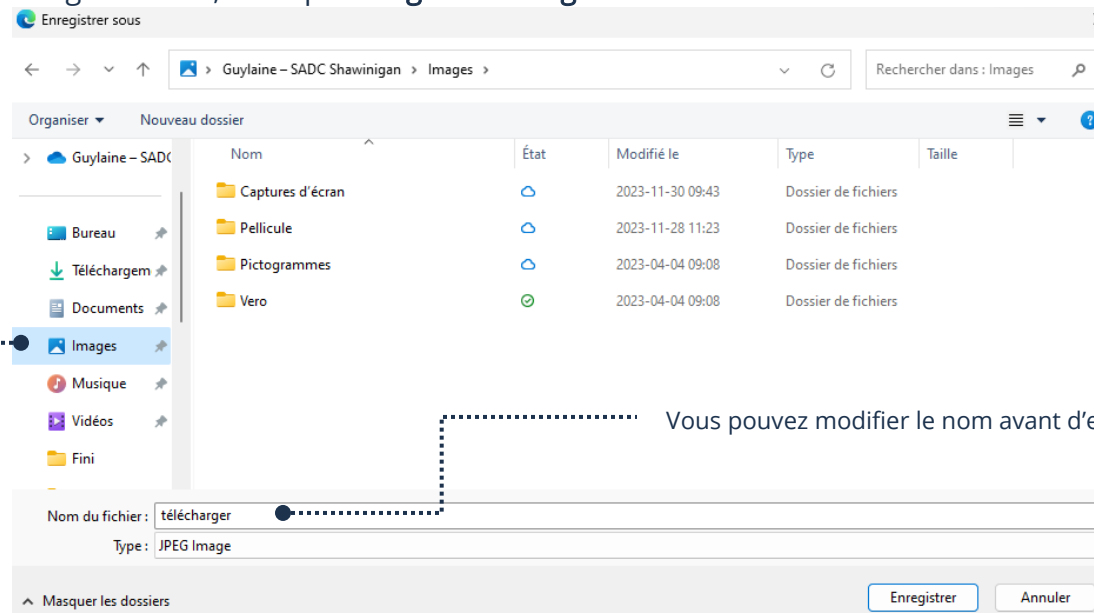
Enregistrer sous

Guylaine – SADC Shawinigan › Images ›

Rechercher dans : Images

Organiser ▾ Nouveau dossier

Guylaine – SADC

Bureau
Téléchargem
Documents
Images
Musique
Vidéos
Fini

| Nom | État | Modifié le | Type | Taille |
|---|---|---|---|---|
| Captures d'écran | | 2023-11-30 09:43 | Dossier de fichiers | |
| Pellicule | | 2023-11-28 11:23 | Dossier de fichiers | |
| Pictogrammes | | 2023-04-04 09:08 | Dossier de fichiers | |
| Vero | | 2023-04-04 09:08 | Dossier de fichiers | |

Vous pouvez modifier le nom avant d'e

Nom du fichier : télécharger
Type : JPEG Image

Masquer les dossiers

Enregistrer Annuler